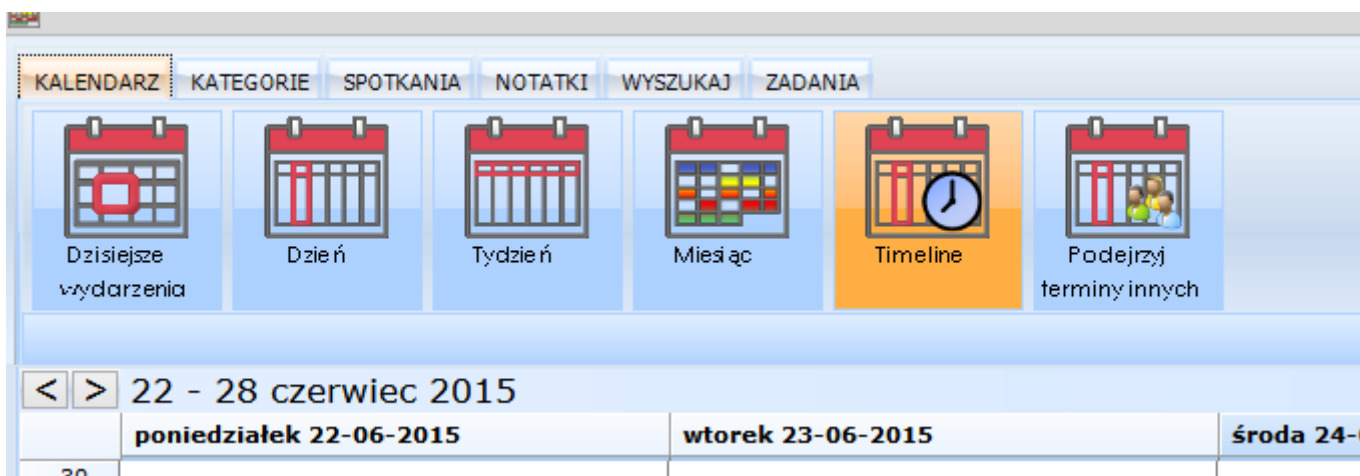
KALENDARZ KATEGORIE SPOTKANIA NOTATKI WYSZUKAJ ZADANIA

Dzisiejsze wydarzenia

Dzień

Tydzień

Miesiąc

Timeline

Podejrzyj terminy innych

< > 22 - 28 czerwiec 2015

| | poniedziałek 22-06-2015 | wtorek 23-06-2015 | środa 24-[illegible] |
|---|---|---|---|
| 30 | | | |